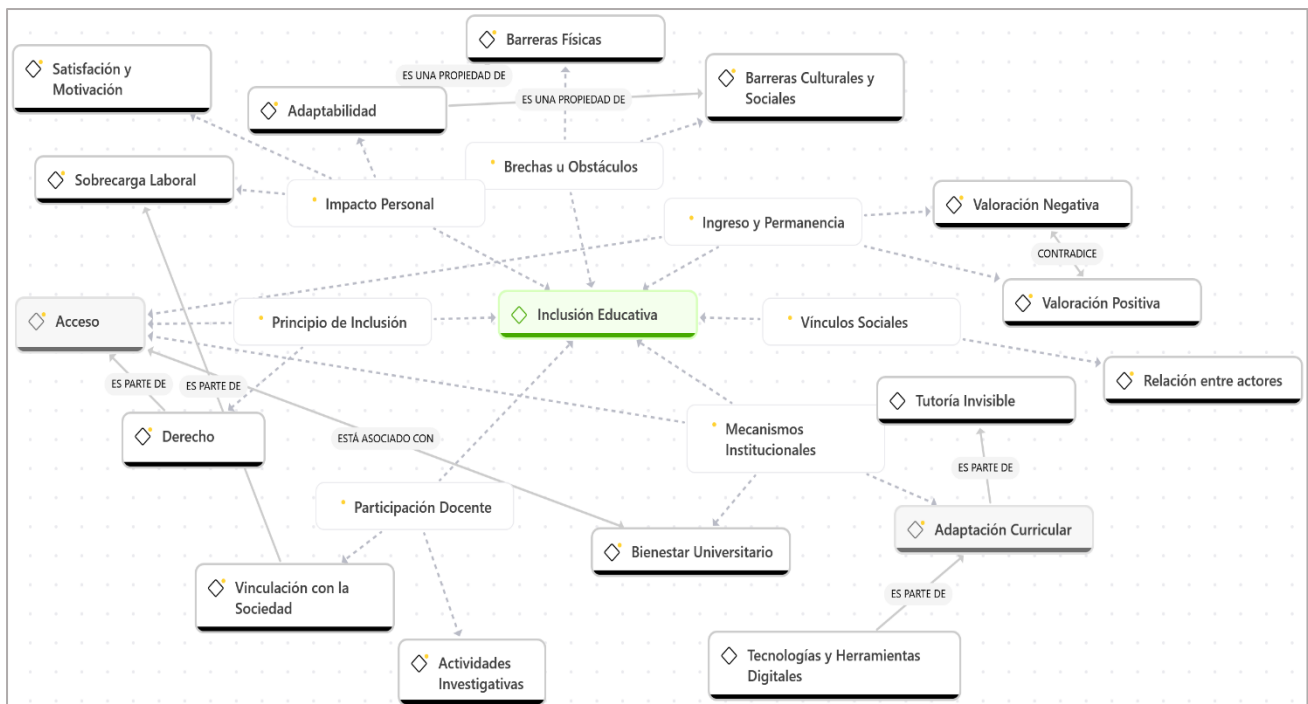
Barreras Físicas

Satisfación y Motivación

ES UNA PROPIEDAD DE

Adaptabilidad

ES UNA PROPIEDAD DE

Barreras Culturales y Sociales

Brechas u Obstáculos

Sobrecarga Laboral

Impacto Personal

Ingreso y Permanencia

Valoración Negativa

CONTRADICE

Valoración Positiva

Acceso

Principio de Inclusión

Inclusión Educativa

Vínculos Sociales

Relación entre actores

ES PARTE DE

ES PARTE DE

Tutoría Invisible

Derecho

ESTÁ ASOCIADO CON

Mecanismos Institucionales

ES PARTE DE

Participación Docente

Adaptación Curricular

Bienestar Universitario

Vinculación con la Sociedad

ES PARTE DE

Tecnologías y Herramientas Digitales

Actividades Investigativas